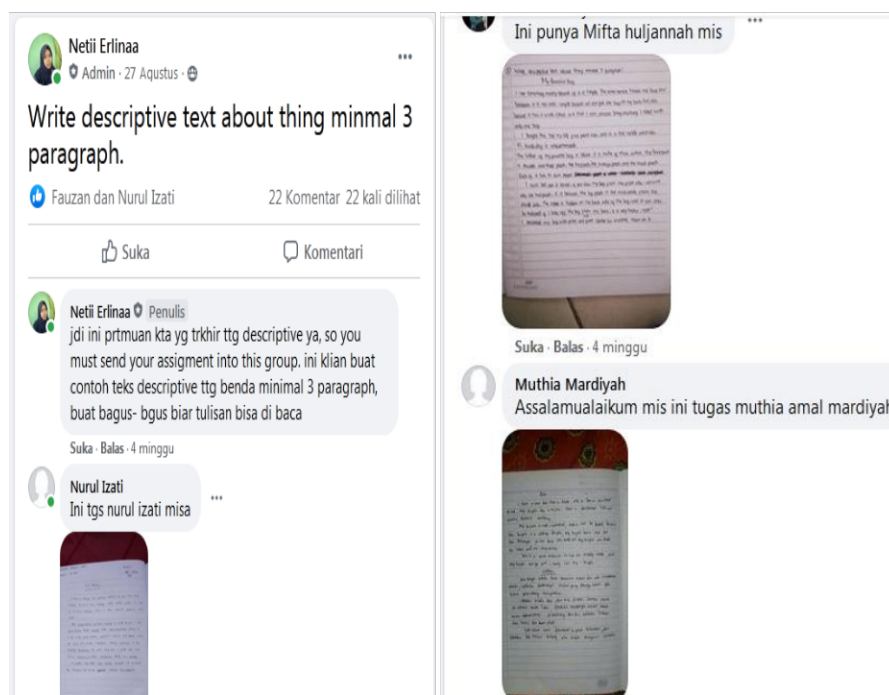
Netii Erlinaa
Admin · 27 Agustus ·

Write descriptive text about thing minmal 3 paragraph.

Fauzan dan Nurul Izati

22 Komentar 22 kali dilihat

Suka

Komentari

Netii Erlinaa Penulis
jdi ini prtmuan kta yg trkhir ttg descriptive ya, so you must send your assigment into this group. ini klian buat contoh teks descriptive ttg benda minimal 3 paragraph, buat bagus- bgus biar tulisan bisa di baca

Suka · Balas · 4 minggu

Nurul Izati
Ini tgs nurul izati misa

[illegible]

Ini punya Mifta huljannah mis

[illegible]

Suka · Balas · 4 minggu

Muthia Mardiyah
Assalamualaikum mis ini tugas muthia amal mardiyah

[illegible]